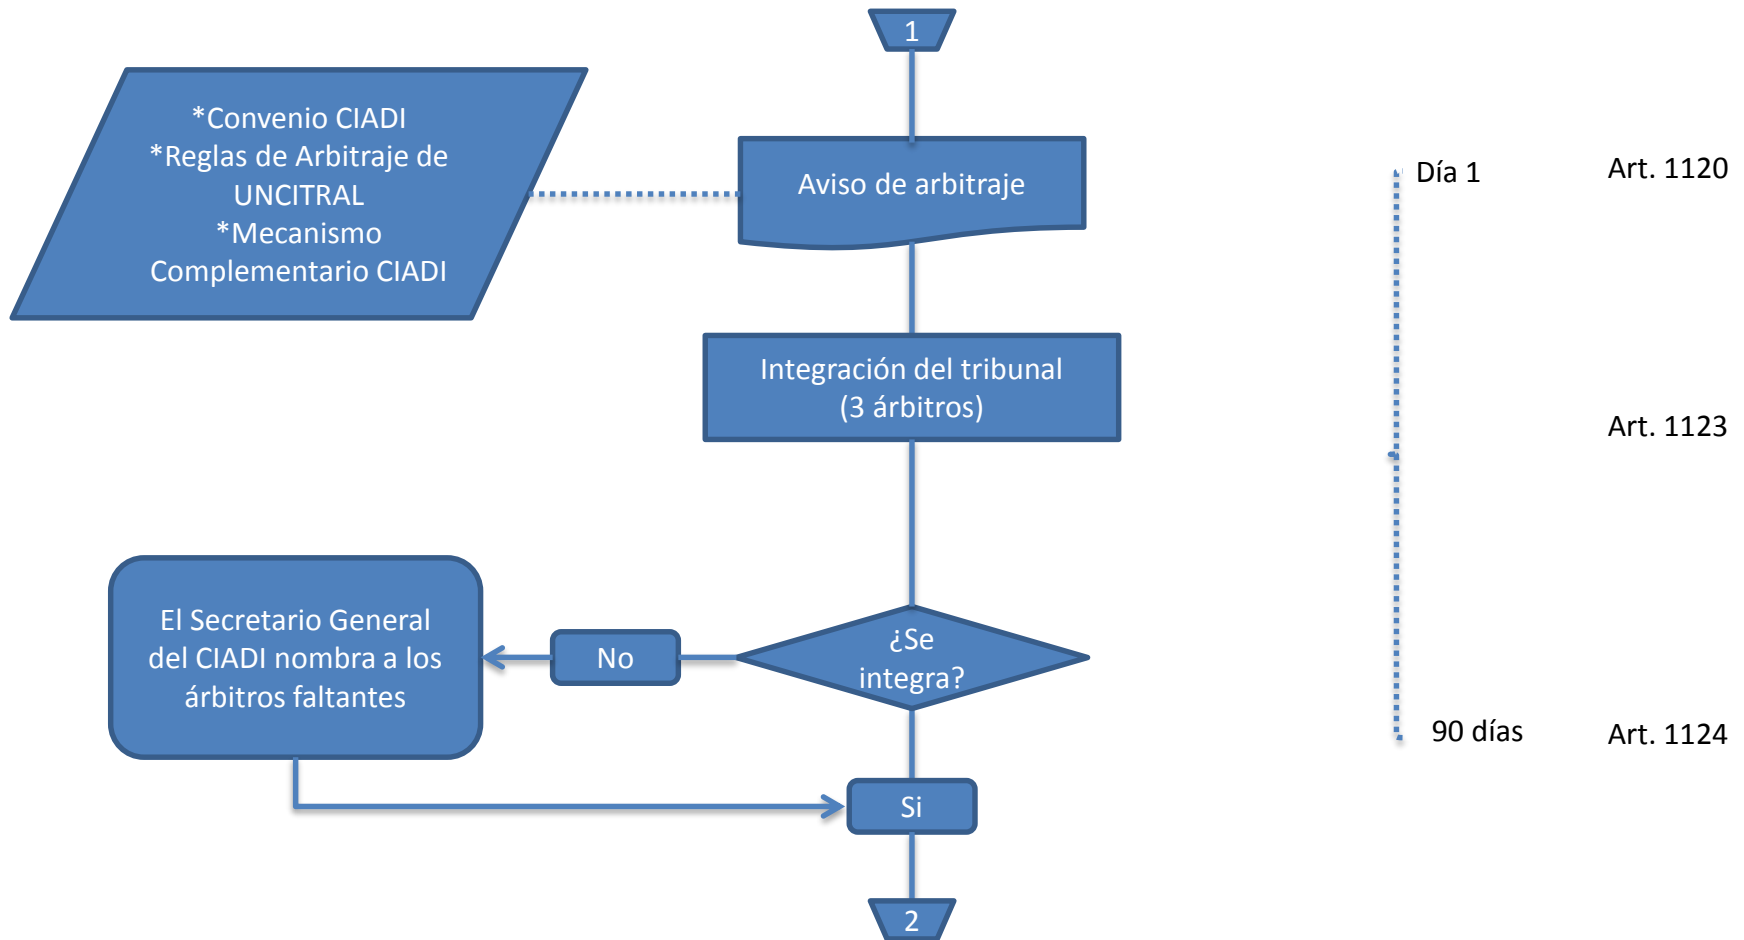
1

*Convenio CIADI
*Reglas de Arbitraje de UNCITRAL
*Mecanismo Complementario CIADI

Aviso de arbitraje

Día 1

Art. 1120

Integración del tribunal (3 árbitros)

Art. 1123

El Secretario General del CIADI nombra a los árbitros faltantes

No

¿Se integra?

90 días

Art. 1124

Si

2